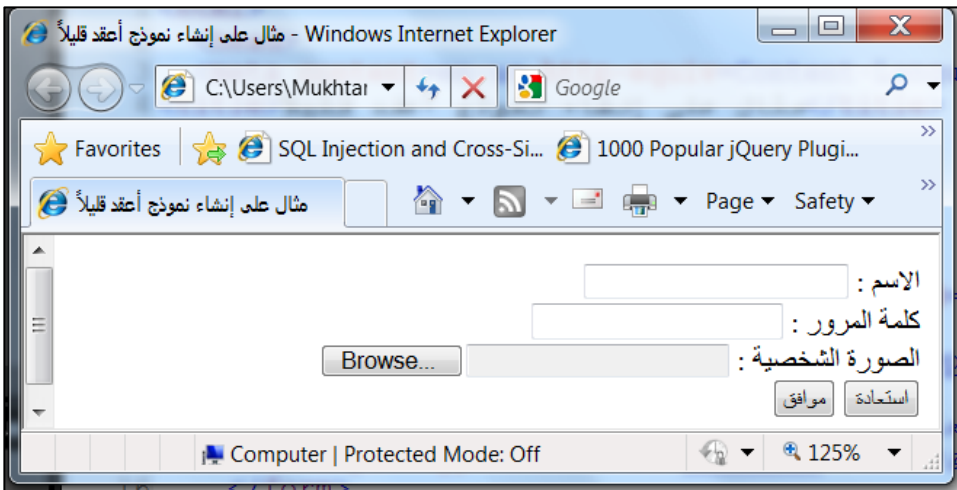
مثال على إنشاء نموذج أعقد قليلاً - Windows Internet Explorer

C:\Users\Mukhtar
Google

Favorites
SQL Injection and Cross-Si...
1000 Popular jQuery Plugi...

مثال على إنشاء نموذج أعقد قليلاً
Page ▾ Safety ▾

الاسم :
كلمة المرور :
الصورة الشخصية :
Browse...
استعادة
موافق

Computer | Protected Mode: Off
125%